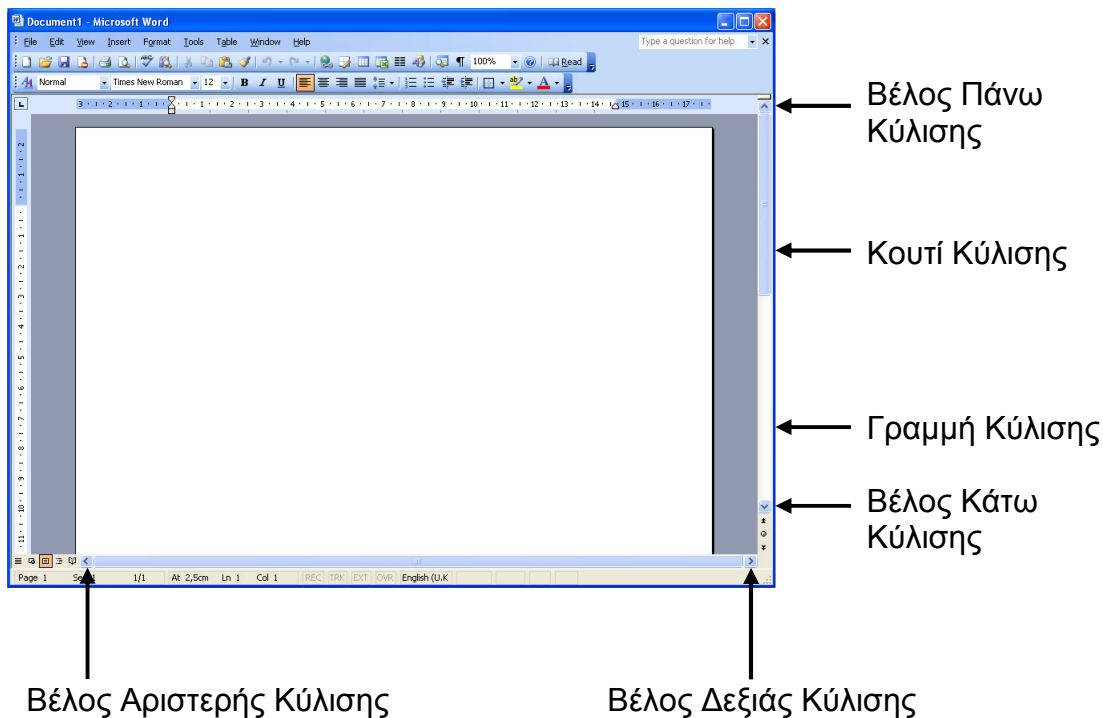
Document1 - Microsoft Word

File Edit View Insert Format Tools Table Window Help

Type a question for help

100% Read

Normal Times New Roman 12 B I U

Βέλος Πάνω Κύλισης

Κουτί Κύλισης

Γραμμή Κύλισης

Βέλος Κάτω Κύλισης

Page 1 Sec 1 1/1 At 2,5cm Ln 1 Col 1 REC TRK EXT OVR English (U.K

Βέλος Αριστερής Κύλισης

Βέλος Δεξιάς Κύλισης